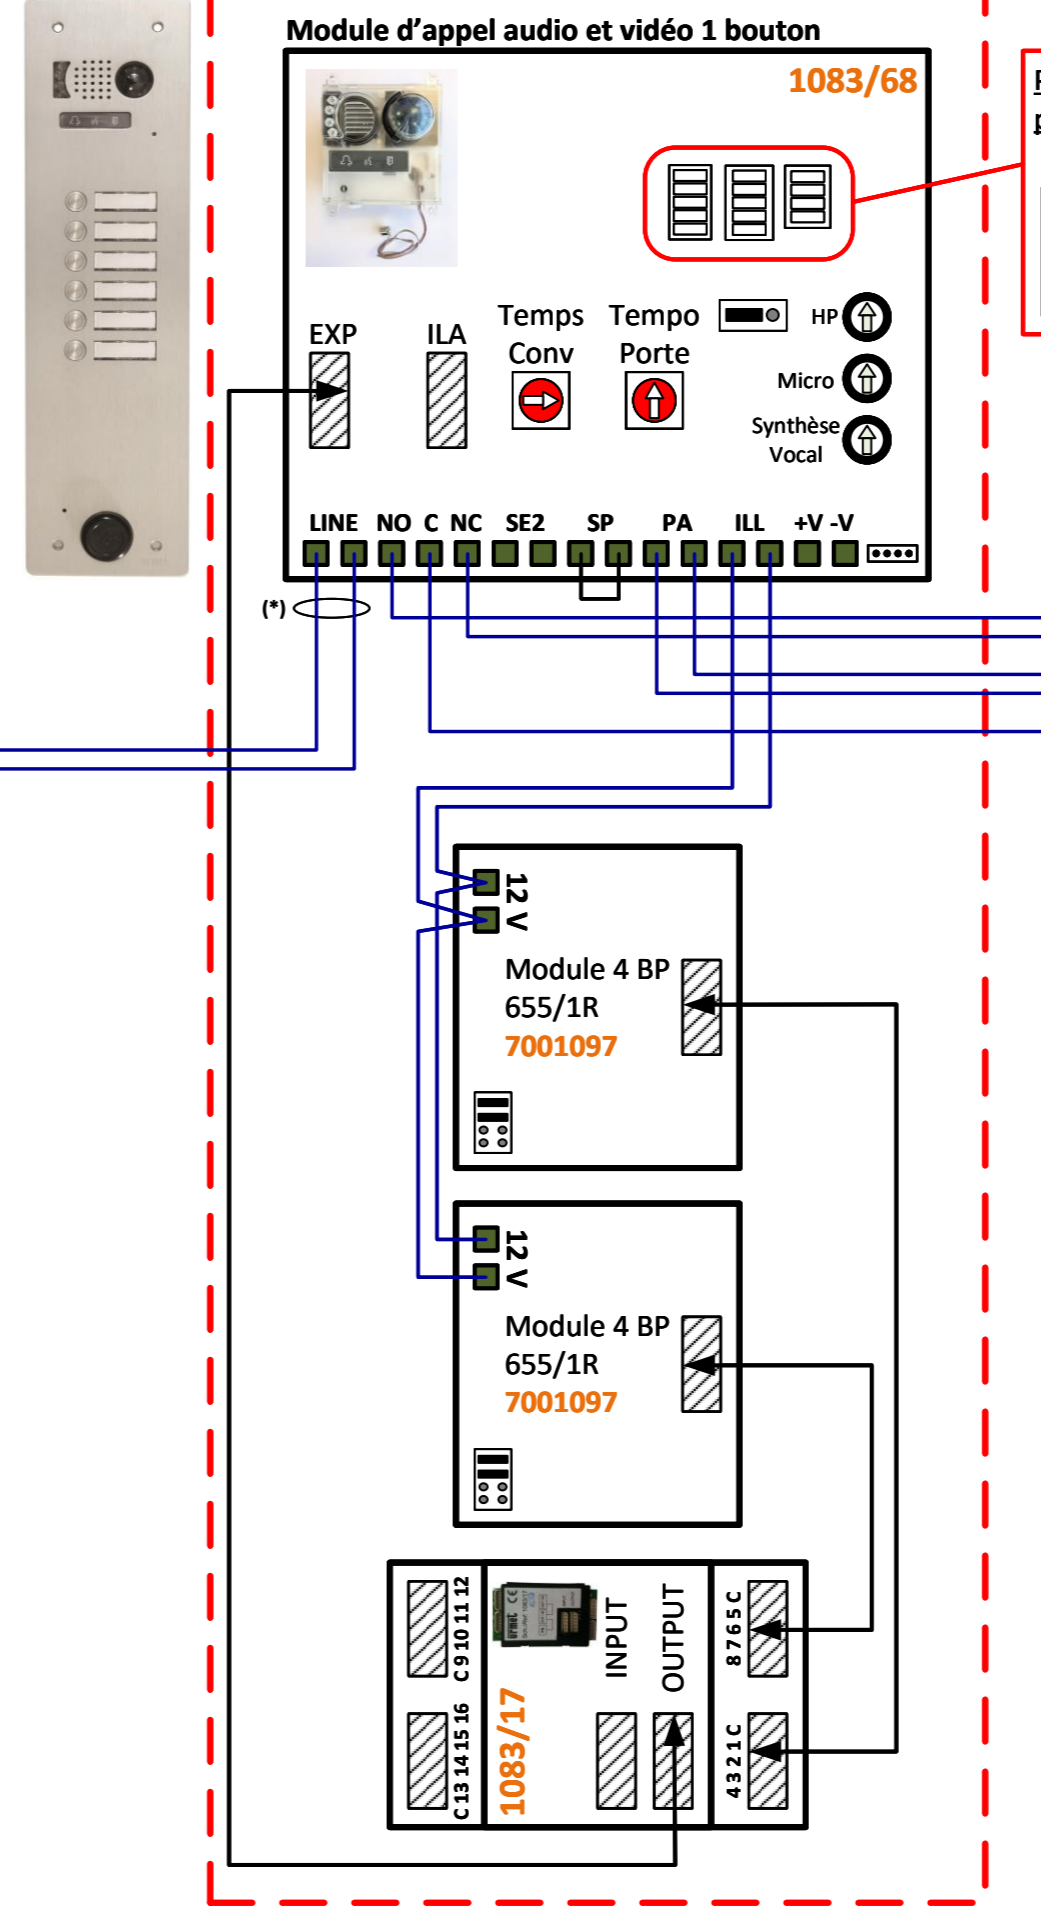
Module d'appel audio et vidéo 1 bouton

1083/68

EXP

ILA

Temps Conv

Tempo Porte

HP

Micro

Synthèse Vocal

LINE NO C NC SE2 SP PA ILL +V -V

(*)

12 V

Module 4 BP
655/1R
7001097

12 V

Module 4 BP
655/1R
7001097

C 9 10 11 12

C 13 14 15 16

1083/17

INPUT

OUTPUT

8 7 6 5 C

4 3 2 1 C